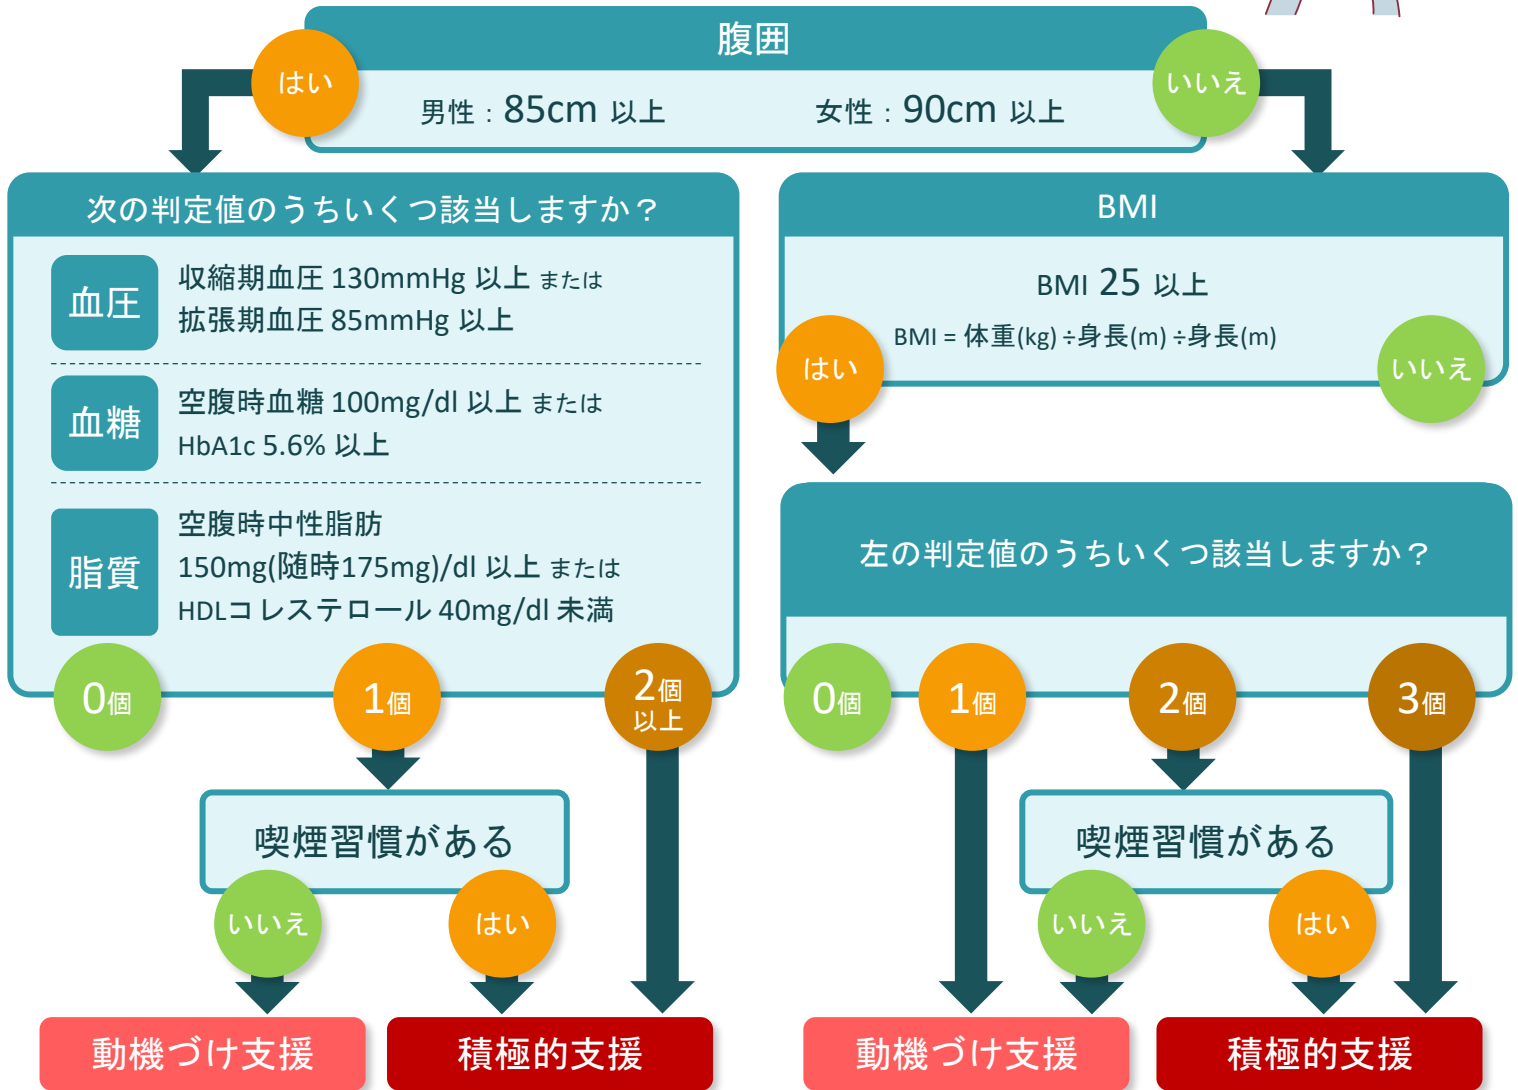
腹囲

はい

男性：85cm 以上　　女性：90cm 以上

いいえ

次の判定値のうちいくつ該当しますか？

血圧 収縮期血圧 130mmHg 以上 または 拡張期血圧 85mmHg 以上

血糖 空腹時血糖 100mg/dl 以上 または HbA1c 5.6% 以上

脂質 空腹時中性脂肪 150mg(随時175mg)/dl 以上 または HDLコレステロール 40mg/dl 未満

0個　1個　2個以上

喫煙習慣がある

いいえ　はい

動機づけ支援　積極的支援

BMI

BMI 25 以上

BMI = 体重(kg) ÷身長(m) ÷身長(m)

はい　いいえ

左の判定値のうちいくつ該当しますか？

0個　1個　2個　3個

喫煙習慣がある

いいえ　はい

動機づけ支援　積極的支援